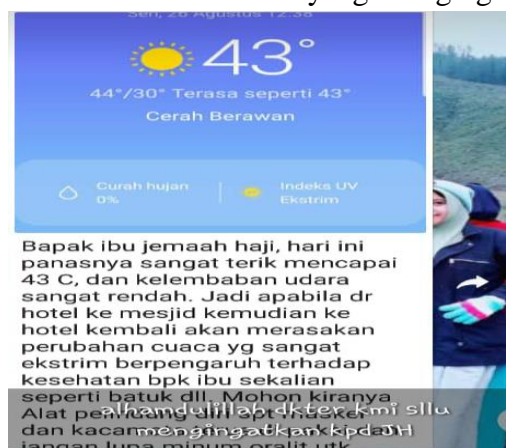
Sen, 26 Agustus 12.38

43°

44°/30° Terasa seperti 43°

Cerah Berawan

Curah hujan 0%

Indeks UV Ekstrim

Bapak ibu jemaah haji, hari ini panasnya sangat terik mencapai 43 C, dan kelembaban udara sangat rendah. Jadi apabila dr hotel ke mesjid kemudian ke hotel kembali akan merasakan perubahan cuaca yg sangat ekstrim berpengaruh terhadap kesehatan bpk ibu sekalian seperti batuk dll. Mohon kiranya Alat pel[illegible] dan kacam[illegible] jangan lupa m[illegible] oralit utk

alhamdulillah dkter kmi sllu mengingatkan kpd JH